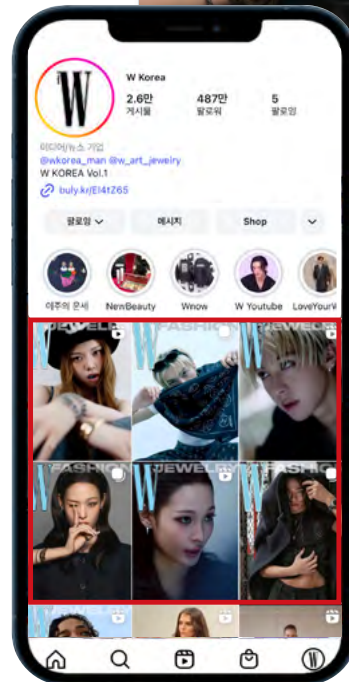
W

W Korea

2.6만
게시물

487만
팔로워

5
팔로잉

미디어/뉴스 기업
@wkorea_man @w_art_jewelry
W KOREA Vol.1
buly.kr/El4tZ65

팔로잉
메시지
Shop

이주의 운세
NewBeauty
Wnow
W Youtube
LoveYourW

W JEWELRY
W FASHION
W
W FASHION
W JEWELRY
W FASHION

W